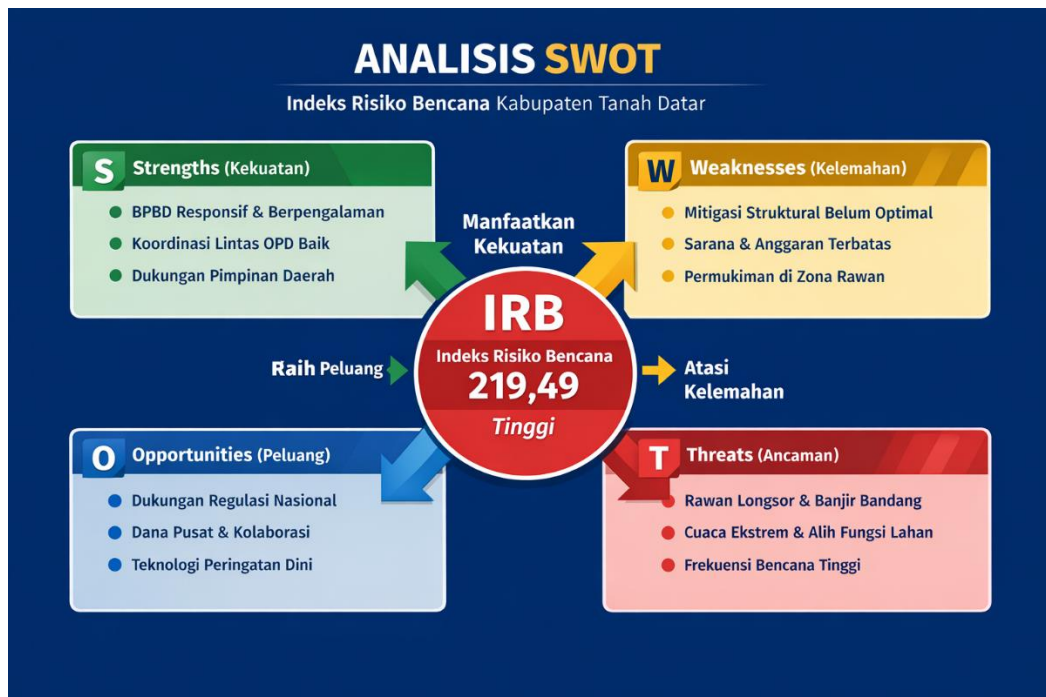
ANALISIS SWOT

Indeks Risiko Bencana Kabupaten Tanah Datar

S Strengths (Kekuatan)

- BPBD Responsif & Berpengalaman
- Koordinasi Lintas OPD Baik
- Dukungan Pimpinan Daerah

Manfaatkan Kekuatan

W Weaknesses (Kelemahan)

- Mitigasi Struktural Belum Optimal
- Sarana & Anggaran Terbatas
- Permukiman di Zona Rawan

Raih Peluang

IRB
Indeks Risiko Bencana
219,49
Tinggi

Atasi Kelemahan

O Opportunities (Peluang)

- Dukungan Regulasi Nasional
- Dana Pusat & Kolaborasi
- Teknologi Peringatan Dini

T Threats (Ancaman)

- Rawan Longsor & Banjir Bandang
- Cuaca Ekstrem & Alih Fungsi Lahan
- Frekuensi Bencana Tinggi